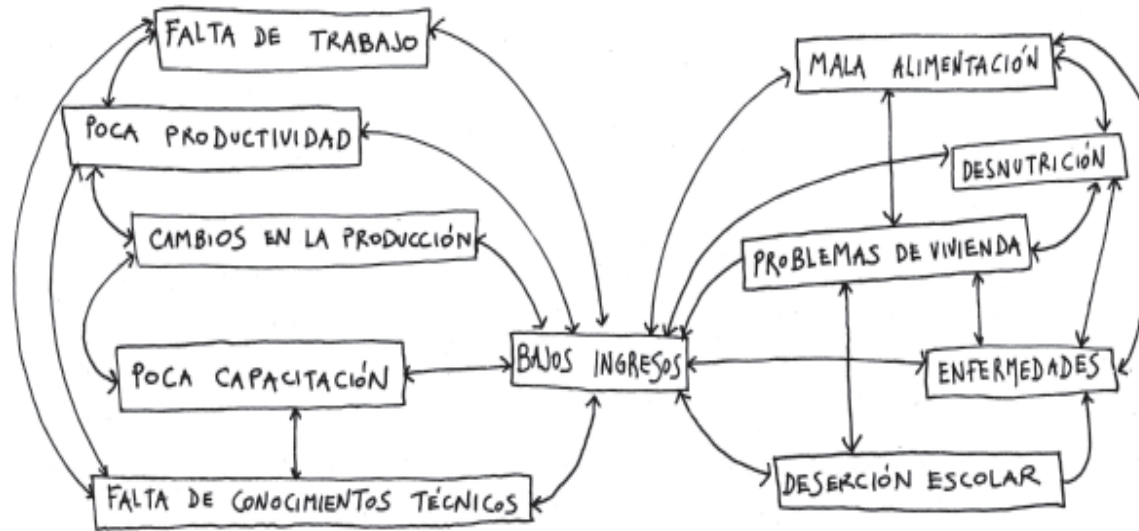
FALTA DE TRABAJO

POCA PRODUCTIVIDAD

CAMBIOS EN LA PRODUCCIÓN

POCA CAPACITACIÓN

FALTA DE CONOCIMIENTOS TÉCNICOS

BAJOS INGRESOS

MALA ALIMENTACIÓN

DESNUTRICIÓN

PROBLEMAS DE VIVIENDA

ENFERMEDADES

DESERCIÓN ESCOLAR